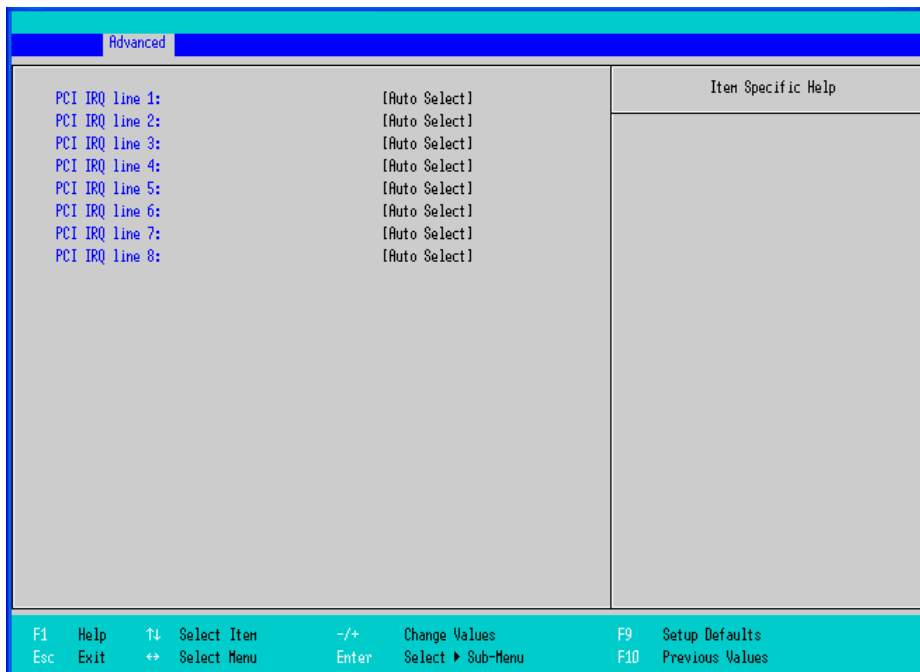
Advanced

PCI IRQ line 1: [Auto Select]
PCI IRQ line 2: [Auto Select]
PCI IRQ line 3: [Auto Select]
PCI IRQ line 4: [Auto Select]
PCI IRQ line 5: [Auto Select]
PCI IRQ line 6: [Auto Select]
PCI IRQ line 7: [Auto Select]
PCI IRQ line 8: [Auto Select]

Item Specific Help

F1 Help ↑↓ Select Item -/+ Change Values F9 Setup Defaults
Esc Exit ↔ Select Menu Enter Select ▶ Sub-Menu F10 Previous Values